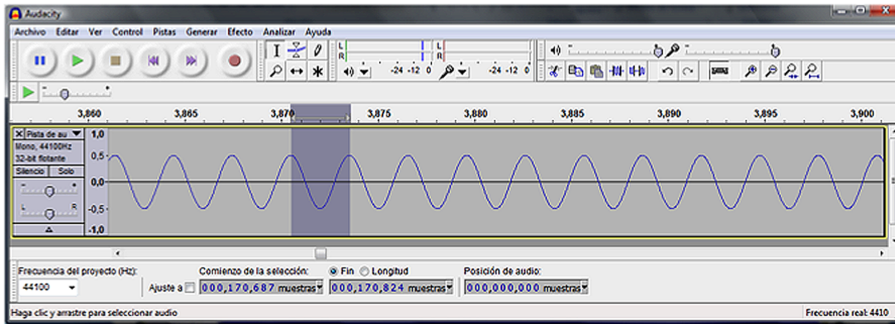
Audacity

Archivo Editar Ver Control Pistas Generar Efecto Analizar Ayuda

L
R
-24 -12 0
-24 -12 0

3,860 3,865 3,870 3,875 3,880 3,885 3,890 3,895 3,900

Pista de au
Mono, 44100Hz
32-bit flotante
Silencio Solo
L R

1,0
0,5
0,0
-0,5
-1,0

Frecuencia del proyecto (Hz):
44100
Ajuste a
Comienzo de la selección:
000,170,687 muestras
Fin Longitud
000,170,824 muestras
Posición de audio:
000,000,000 muestras

Haga clic y arrastre para seleccionar audio
Frecuencia real: 4410